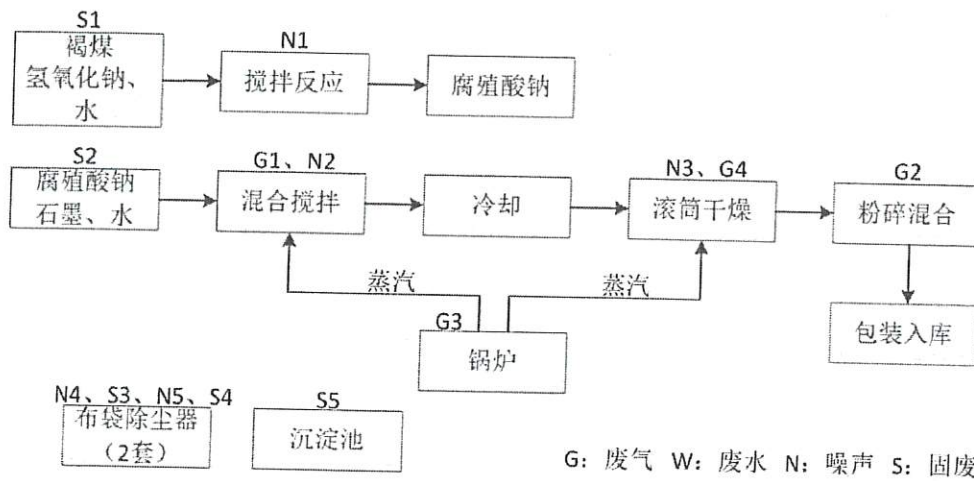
S1
褐煤
氢氧化钠、
水

N1
搅拌反应

腐殖酸钠

S2
腐殖酸钠
石墨、水

G1、N2
混合搅拌

冷却

N3、G4
滚筒干燥

G2
粉碎混合

包装入库

蒸汽

蒸汽

G3
锅炉

N4、S3、N5、S4
布袋除尘器
（2套）

S5
沉淀池

G：废气 W：废水 N：噪声 S：固废